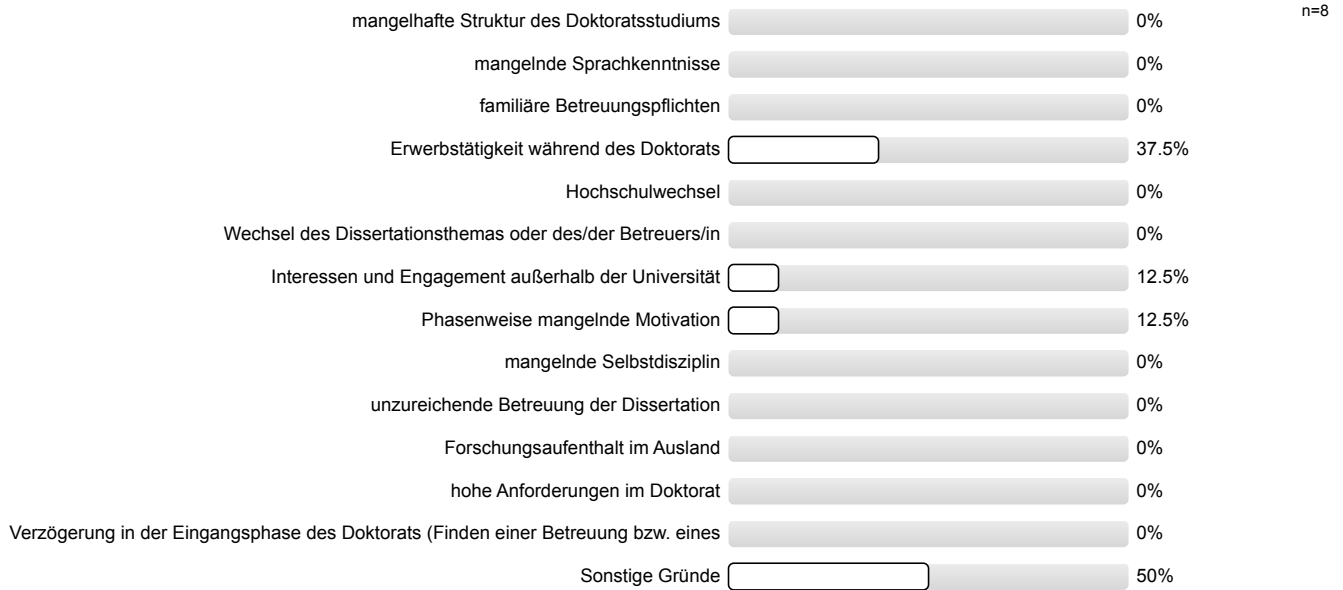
n=8

| | |
|---|---|
| mangelhafte Struktur des Doktoratsstudiums | 0% |
| mangelnde Sprachkenntnisse | 0% |
| familiäre Betreuungspflichten | 0% |
| Erwerbstätigkeit während des Doktorats | 37.5% |
| Hochschulwechsel | 0% |
| Wechsel des Dissertationsthemas oder des/der Betreuers/in | 0% |
| Interessen und Engagement außerhalb der Universität | 12.5% |
| Phasenweise mangelnde Motivation | 12.5% |
| mangelnde Selbstdisziplin | 0% |
| unzureichende Betreuung der Dissertation | 0% |
| Forschungsaufenthalt im Ausland | 0% |
| hohe Anforderungen im Doktorat | 0% |
| Verzögerung in der Eingangsphase des Doktorats (Finden einer Betreuung bzw. eines | 0% |
| Sonstige Gründe | 50% |